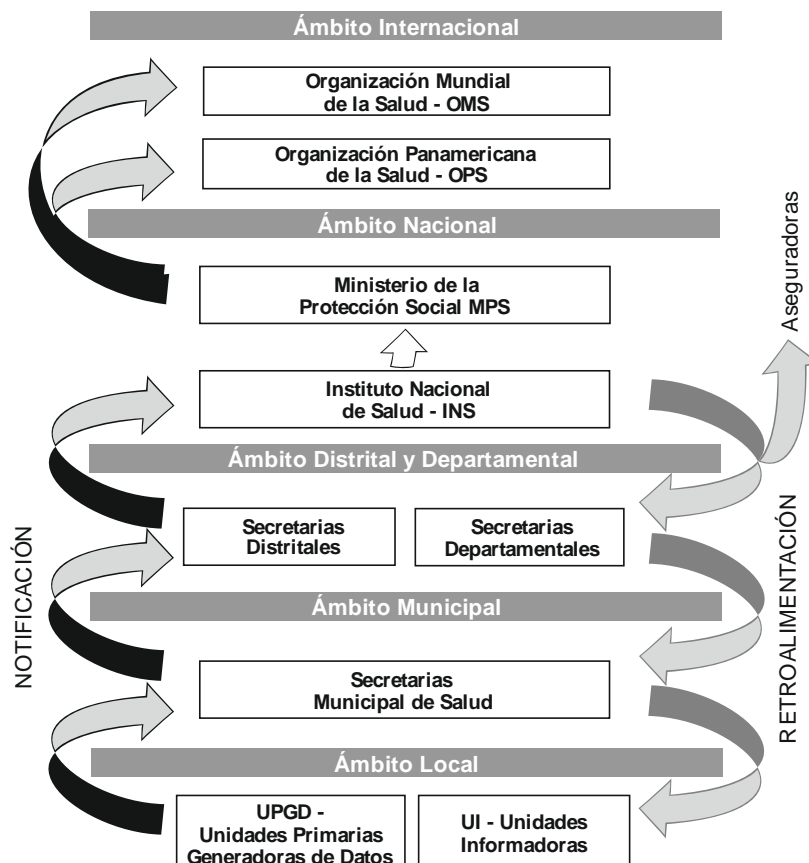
Ámbito Internacional

Organización Mundial de la Salud - OMS

Organización Panamericana de la Salud - OPS

Ámbito Nacional

Ministerio de la Protección Social MPS

Instituto Nacional de Salud - INS

Aseguradoras

Ámbito Distrital y Departamental

NOTIFICACIÓN

Secretarias Distritales

Secretarias Departamentales

RETROALIMENTACIÓN

Ámbito Municipal

Secretarias Municipal de Salud

Ámbito Local

UPGD - Unidades Primarias Generadoras de Datos

UI - Unidades Informadoras